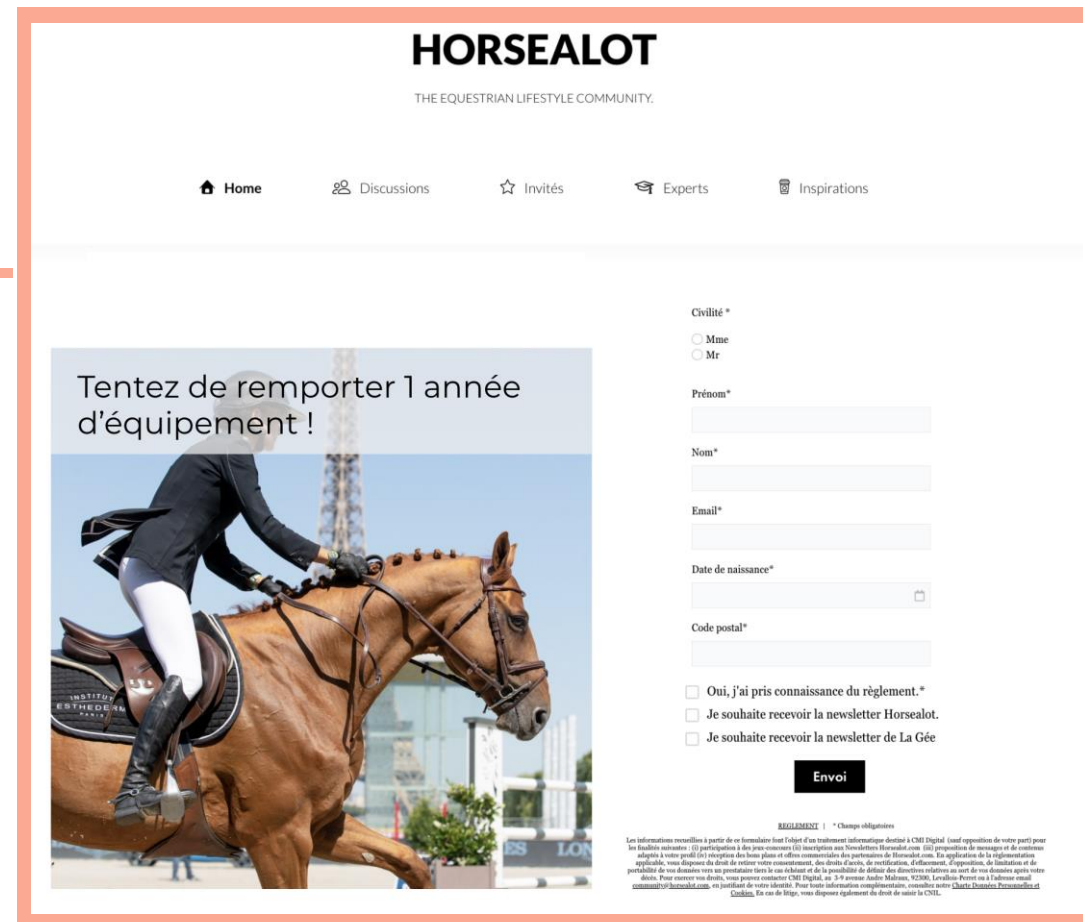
HORSEALOT

THE EQUESTRIAN LIFESTYLE COMMUNITY.

Home Discussions Invités Experts Inspirations

Tentez de remporter 1 année d'équipement !

INSTITUT ESTHEDERM PARIS

ES LON

Civilité *

Mme
Mr

Prénom*

Nom*

Email*

Date de naissance*

Code postal*

Oui, j'ai pris connaissance du règlement.*

Je souhaite recevoir la newsletter Horsealot.

Je souhaite recevoir la newsletter de La Gée

Envoi

REGLEMENT | * Champs obligatoires

Les informations recueillies à partir de ce formulaire font l'objet d'un traitement informatique destiné à CMI Digital (sauf opposition de votre part) pour les finalités suivantes : (i) participation à des jeux-concours (ii) inscription aux Newsletters Horsealot.com (iii) proposition de messages et de contenus adaptés à votre profil (iv) réception des bons plans et offres commerciales des partenaires de Horsealot.com. En application de la réglementation applicable, vous disposez du droit de retirer votre consentement, des droits d'accès, de rectification, d'effacement, d'opposition, de limitation et de portabilité de vos données vers un prestataire tiers le cas échéant et de la possibilité de définir des directives relatives au sort de vos données après votre décès. Pour exercer vos droits, vous pouvez contacter CMI Digital, au 3-9 avenue André Malraux, 92300, Levallois-Perret ou à l'adresse email community@horsealot.com, en justifiant de votre identité. Pour toute information complémentaire, consultez notre Charte Données Personnelles et Cookies. En cas de litige, vous disposez également du droit de saisir la CNIL.